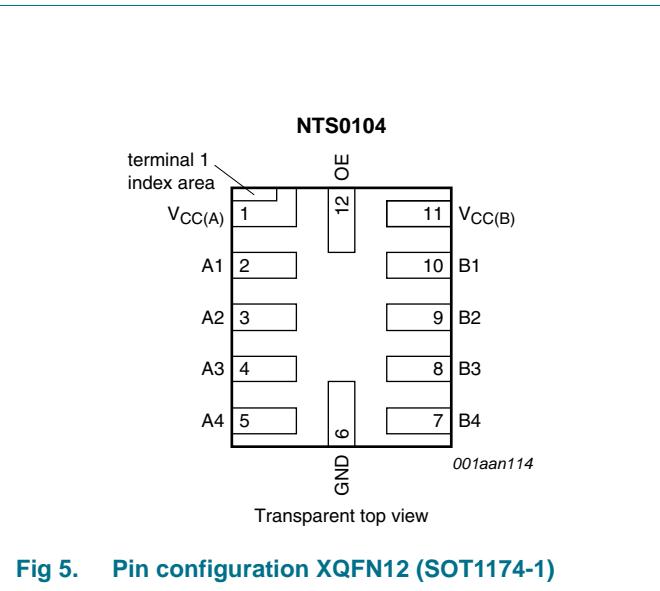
NTS0104

terminal 1
index area

OE

12

$V_{CC(A)}$ 1

11 $V_{CC(B)}$

A1 2

10 B1

A2 3

9 B2

A3 4

8 B3

A4 5

7 B4

6

GND

001aan114

Transparent top view

Fig 5. Pin configuration XQFN12 (SOT1174-1)